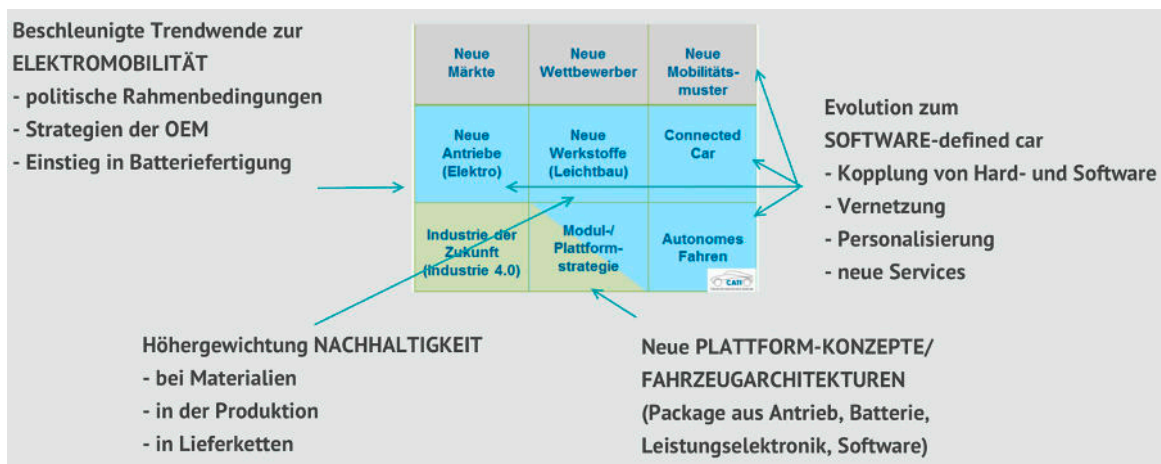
Beschleunigte Trendwende zur ELEKTROMOBILITÄT
- politische Rahmenbedingungen
- Strategien der OEM
- Einstieg in Batteriefertigung

| Neue Märkte | Neue Wettbewerber | Neue Mobilitätsmuster |
|---|---|---|
| Neue Antriebe (Elektro) | Neue Werkstoffe (Leichtbau) | Connected Car |
| Industrie der Zukunft (Industrie 4.0) | Modul-/ Plattformstrategie | Autonomes Fahren |

CAR

Evolution zum SOFTWARE-defined car
- Kopplung von Hard- und Software
- Vernetzung
- Personalisierung
- neue Services

Höhergewichtung NACHHALTIGKEIT
- bei Materialien
- in der Produktion
- in Lieferketten

Neue PLATTFORM-KONZEPTE/ FAHRZEUGARCHITEKTUREN
(Package aus Antrieb, Batterie, Leistungselektronik, Software)